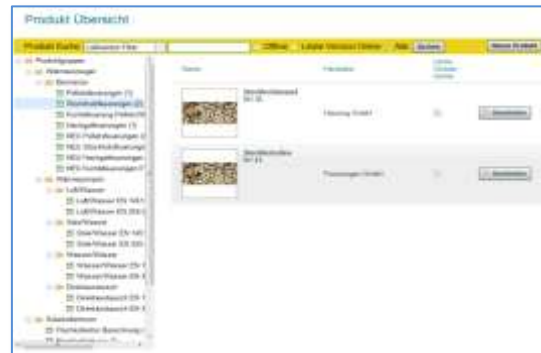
Produkt Übersicht

Produkt Suche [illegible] Offline Letzte Version Online Alle Suchen Neues Produkt

Produktgruppen
Wärmeerzeuger
Brennwert
Pelletsfeuerungen (1)
Stückholzfeuerungen (2)
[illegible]
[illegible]
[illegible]
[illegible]
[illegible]
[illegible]
Wärmepumpen
Luft/Wasser
Luft/Wasser EN 14511
Luft/Wasser EN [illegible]
Sole/Wasser
Sole/Wasser EN 14511
Sole/Wasser EN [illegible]
Wasser/Wasser
Wasser/Wasser EN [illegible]
Wasser/Wasser EN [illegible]
Direktverdampfer
Direktverdampfer EN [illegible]
Direktverdampfer EN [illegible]
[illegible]
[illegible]
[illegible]

Name | Hersteller | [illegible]

Stückholzkessel
Nr 16
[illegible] GmbH
Bearbeiten

Stückholzofen
Nr 43
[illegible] GmbH
Bearbeiten